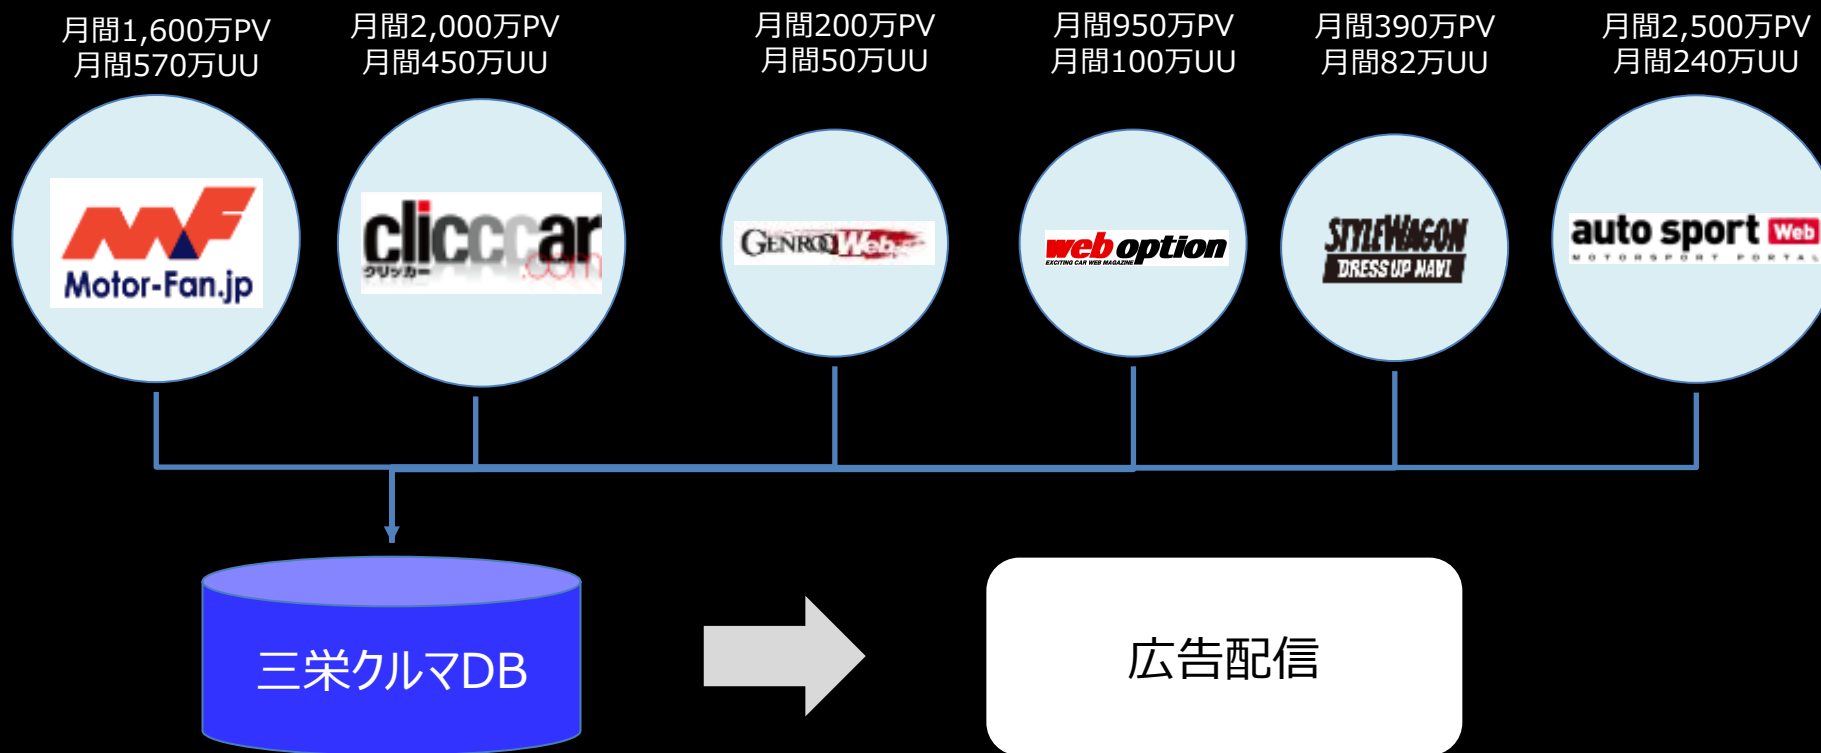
月間1,600万PV
月間570万UU

月間2,000万PV
月間450万UU

月間200万PV
月間50万UU

月間950万PV
月間100万UU

月間390万PV
月間82万UU

月間2,500万PV
月間240万UU

Motor-Fan.jp

clicccar .com
クリッカー

GENROQ Web

web option
EXCITING CAR WEB MAGAZINE

STYLEWAGON
DRESS UP NAVI

auto sport Web
MOTORSPORT PORTAL

三栄クルマDB

広告配信